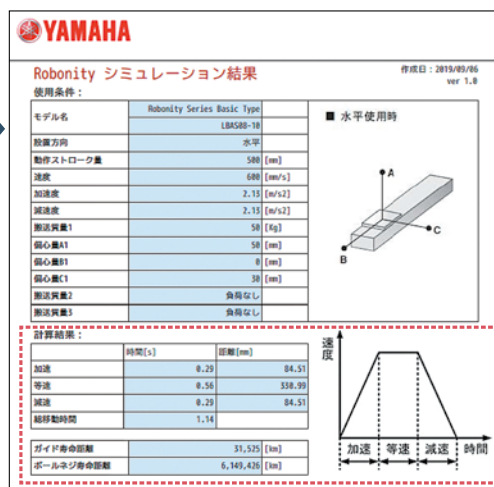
YAMAHA

Robonity シミュレーション結果

作成日：2019/09/06
ver 1.0

使用条件：

| モデル名 | Robonity Series Basic Type | |
|---|---|---|
| | LBAS08-10 | |
| 設置方向 | 水平 | |
| 動作ストローク量 | 500 | [mm] |
| 速度 | 600 | [mm/s] |
| 加速度 | 2.13 | [m/s2] |
| 減速度 | 2.13 | [m/s2] |
| 搬送質量1 | 50 | [Kg] |
| 偏心量A1 | 50 | [mm] |
| 偏心量B1 | 0 | [mm] |
| 偏心量C1 | 30 | [mm] |
| 搬送質量2 | 負荷なし | |
| 搬送質量3 | 負荷なし | |

■ 水平使用時

A
B
C

計算結果：

| | 時間[s] | 距離[mm] |
|---|---|---|
| 加速 | 0.29 | 84.51 |
| 等速 | 0.56 | 330.99 |
| 減速 | 0.29 | 84.51 |
| 総移動時間 | 1.14 | |

| ガイド寿命距離 | 31,525 | [km] |
|---|---|---|
| ボールネジ寿命距離 | 6,149,426 | [km] |

速度
加速
等速
減速
時間